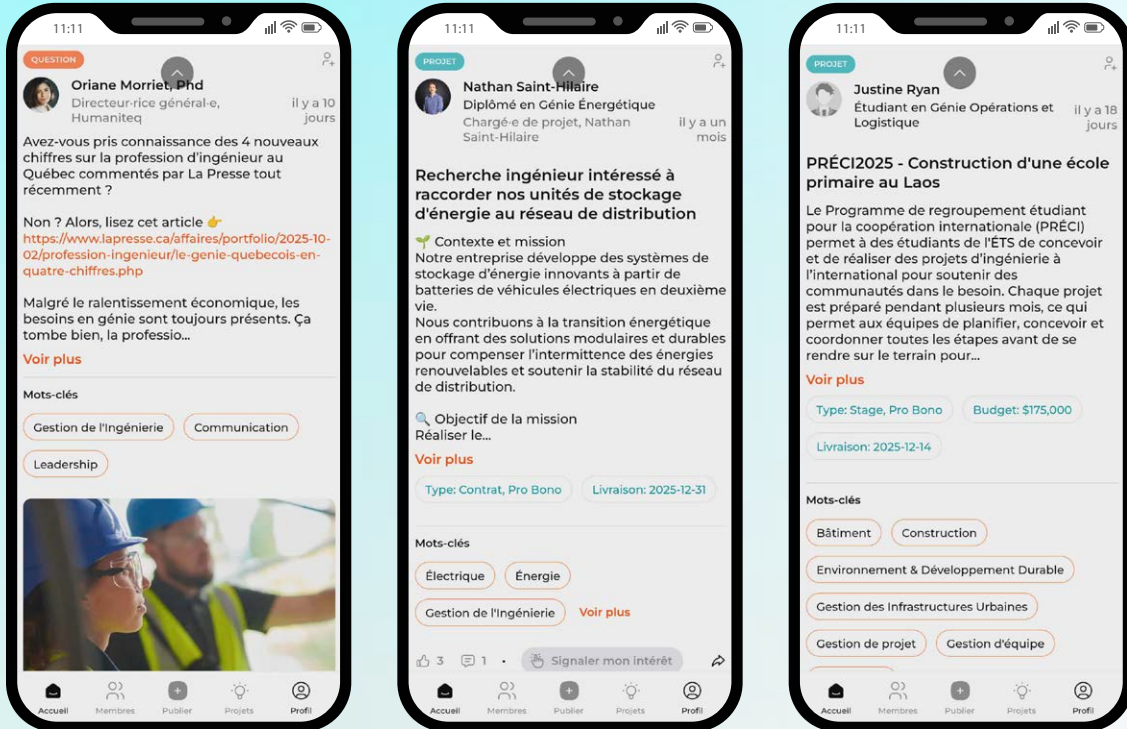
11:11

QUESTION

Oriane Morriet, Phd
Directeur·rice général·e, Humaniteq
Il y a 10 jours

Avez-vous pris connaissance des 4 nouveaux chiffres sur la profession d'ingénieur au Québec commentés par La Presse tout récemment ?

Non ? Alors, lisez cet article 👉 https://www.lapresse.ca/affaires/portfolio/2025-10-02/profession-ingenieur/le-genie-quebecois-en-quatre-chiffres.php

Malgré le ralentissement économique, les besoins en génie sont toujours présents. Ça tombe bien, la professio...

Voir plus

Mots-clés

Gestion de l'Ingénierie
Communication
Leadership

Accueil Membres Publier Projets Profil

11:11

PROJET

Nathan Saint-Hilaire
Diplômé en Génie Énergétique
Chargé·e de projet, Nathan Saint-Hilaire
Il y a un mois

Recherche ingénieur intéressé à raccorder nos unités de stockage d'énergie au réseau de distribution

🌱 Contexte et mission
Notre entreprise développe des systèmes de stockage d'énergie innovants à partir de batteries de véhicules électriques en deuxième vie.
Nous contribuons à la transition énergétique en offrant des solutions modulaires et durables pour compenser l'intermittence des énergies renouvelables et soutenir la stabilité du réseau de distribution.

🔍 Objectif de la mission
Réaliser le...

Voir plus

Type: Contrat, Pro Bono
Livraison: 2025-12-31

Mots-clés

Électrique
Énergie
Gestion de l'Ingénierie
Voir plus

3 1 · Signaler mon intérêt

Accueil Membres Publier Projets Profil

11:11

PROJET

Justine Ryan
Étudiant en Génie Opérations et Logistique
Il y a 18 jours

PRÉCI2025 - Construction d'une école primaire au Laos

Le Programme de regroupement étudiant pour la coopération internationale (PRÉCI) permet à des étudiants de l'ÉTS de concevoir et de réaliser des projets d'ingénierie à l'international pour soutenir des communautés dans le besoin. Chaque projet est préparé pendant plusieurs mois, ce qui permet aux équipes de planifier, concevoir et coordonner toutes les étapes avant de se rendre sur le terrain pour...

Voir plus

Type: Stage, Pro Bono
Budget: $175,000
Livraison: 2025-12-14

Mots-clés

Bâtiment
Construction
Environnement & Développement Durable
Gestion des Infrastructures Urbaines
Gestion de projet
Gestion d'équipe

Accueil Membres Publier Projets Profil